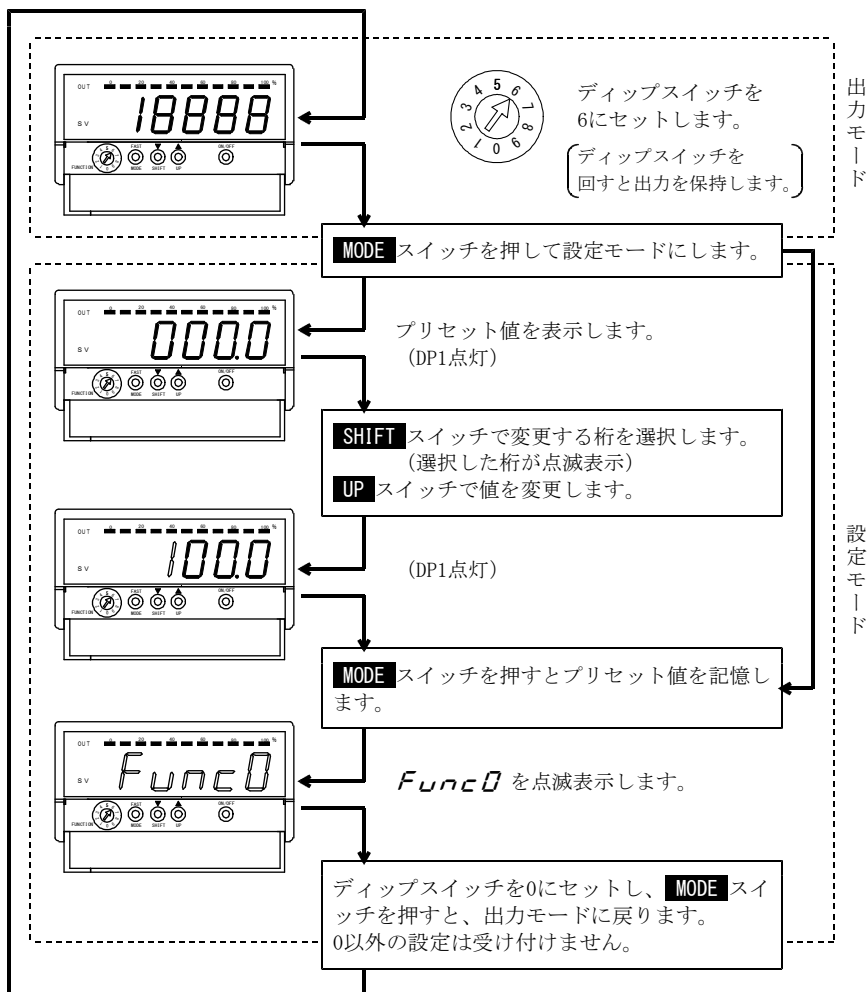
OUT 0 20 40 60 80 100 %
SV 18888
FUNCTION FAST MODE ▼ SHIFT ▲ UP ON/OFF

ディップスイッチを6にセットします。
（ディップスイッチを回すと出力を保持します。）

出力モード

MODE スイッチを押して設定モードにします。

OUT 0 20 40 60 80 100 %
SV 000.0
FUNCTION FAST MODE ▼ SHIFT ▲ UP ON/OFF

プリセット値を表示します。
（DP1点灯）

SHIFT スイッチで変更する桁を選択します。
（選択した桁が点滅表示）
UP スイッチで値を変更します。

OUT 0 20 40 60 80 100 %
SV 100.0
FUNCTION FAST MODE ▼ SHIFT ▲ UP ON/OFF

（DP1点灯）

設定モード

MODE スイッチを押すとプリセット値を記憶します。

OUT 0 20 40 60 80 100 %
SV Func0
FUNCTION FAST MODE ▼ SHIFT ▲ UP ON/OFF

Func0 を点滅表示します。

ディップスイッチを0にセットし、MODE スイッチを押すと、出力モードに戻ります。
0以外の設定は受け付けません。